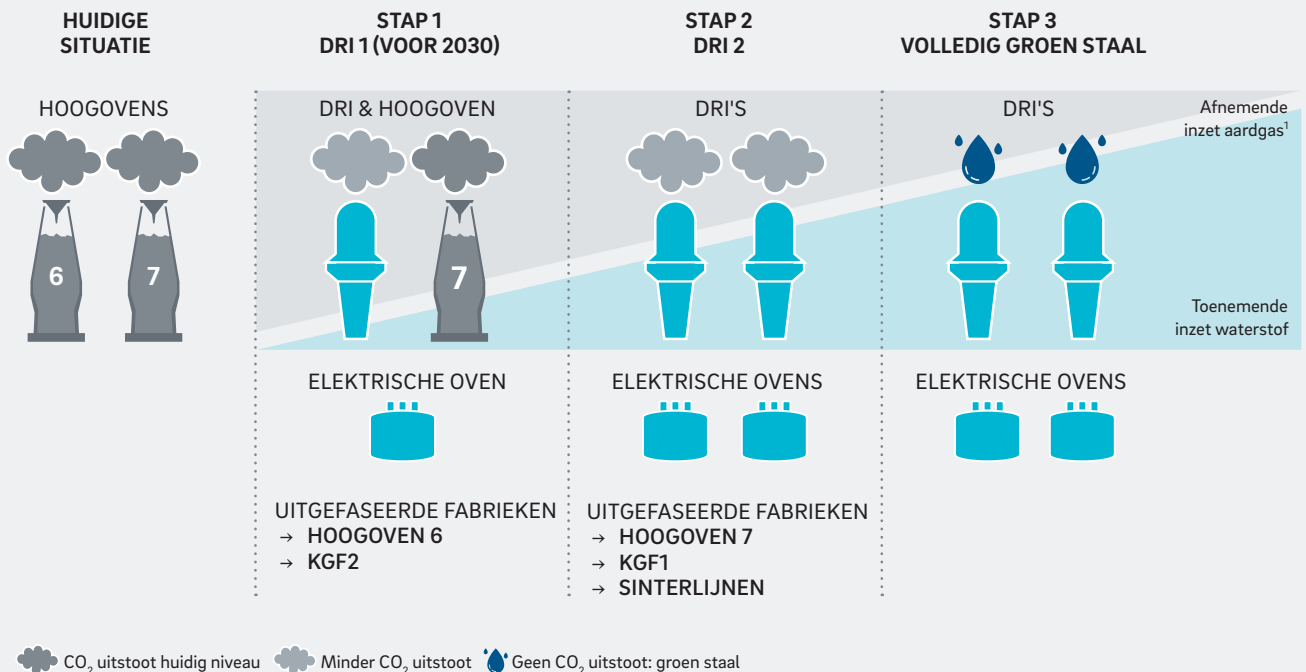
HUIDIGE SITUATIE

STAP 1
DRI 1 (VOOR 2030)

STAP 2
DRI 2

STAP 3
VOLLEDIG GROEN STAAL

HOOGOVENS

6

7

DRI & HOOGOVEN

7

DRI'S

DRI'S

Afnemende inzet aardgas$^1$

Toenemende inzet waterstof

ELEKTRISCHE OVEN

ELEKTRISCHE OVENS

ELEKTRISCHE OVENS

UITGEFASEERDE FABRIEKEN
→ HOOGOVEN 6
→ KGF2

UITGEFASEERDE FABRIEKEN
→ HOOGOVEN 7
→ KGF1
→ SINTERLIJNEN

$CO_2$ uitstoot huidig niveau Minder $CO_2$ uitstoot Geen $CO_2$ uitstoot: groen staal